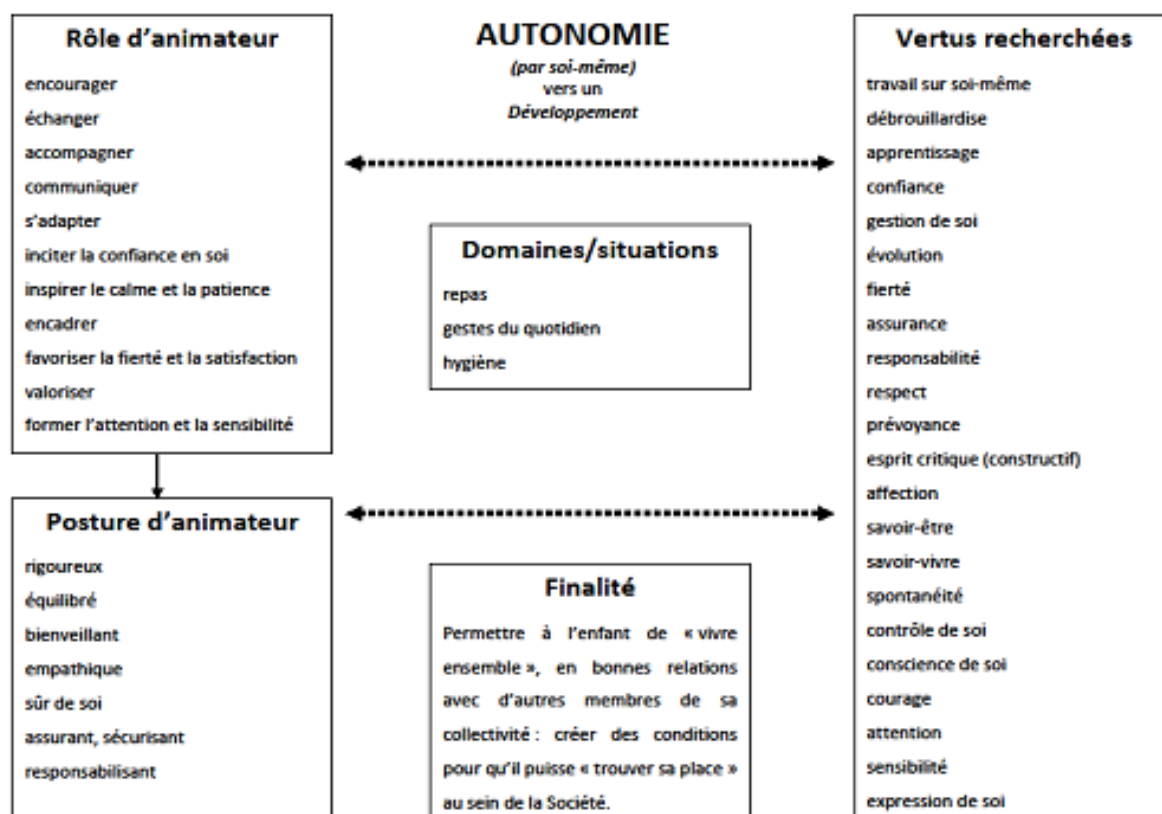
Rôle d'animateur

encourager
échanger
accompagner
communiquer
s'adapter
inciter la confiance en soi
inspirer le calme et la patience
encadrer
favoriser la fierté et la satisfaction
valoriser
former l'attention et la sensibilité

AUTONOMIE
(par soi-même)
vers un
Développement

Domaines/situations

repas
gestes du quotidien
hygiène

Posture d'animateur

rigoureux
équilibré
bienveillant
empathique
sûr de soi
assurant, sécurisant
responsabilisant

Finalité

Permettre à l'enfant de « vivre ensemble », en bonnes relations avec d'autres membres de sa collectivité : créer des conditions pour qu'il puisse « trouver sa place » au sein de la Société.

Vertus recherchées

travail sur soi-même
débrouillardise
apprentissage
confiance
gestion de soi
évolution
fierté
assurance
responsabilité
respect
prévoyance
esprit critique (constructif)
affection
savoir-être
savoir-vivre
spontanéité
contrôle de soi
conscience de soi
courage
attention
sensibilité
expression de soi